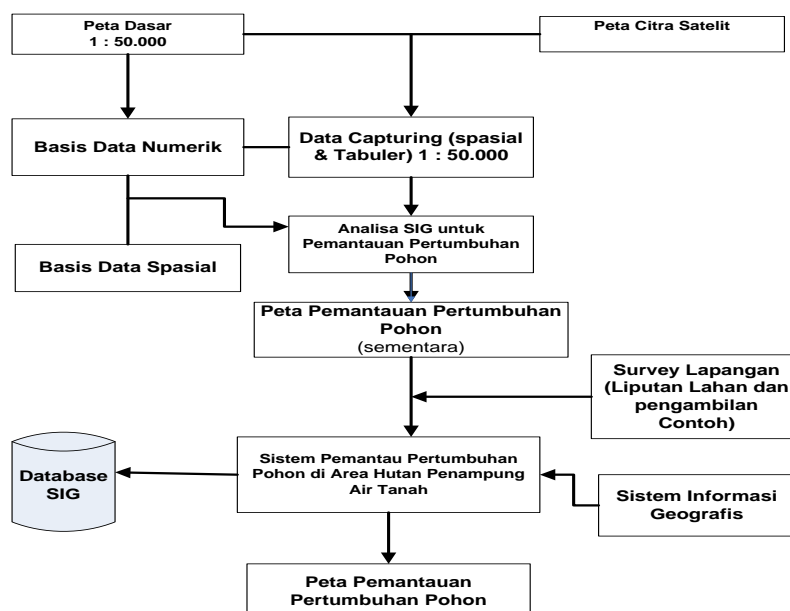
Peta Dasar
1 : 50.000

Peta Citra Satelit

Basis Data Numerik

Data Capturing (spasial & Tabuler) 1 : 50.000

Analisa SIG untuk Pemantauan Pertumbuhan Pohon

Basis Data Spasial

Peta Pemantauan Pertumbuhan Pohon
(sementara)

Survey Lapangan (Liputan Lahan dan pengambilan Contoh)

Database SIG

Sistem Pemantau Pertumbuhan Pohon di Area Hutan Penampung Air Tanah

Sistem Informasi Geografis

Peta Pemantauan Pertumbuhan Pohon